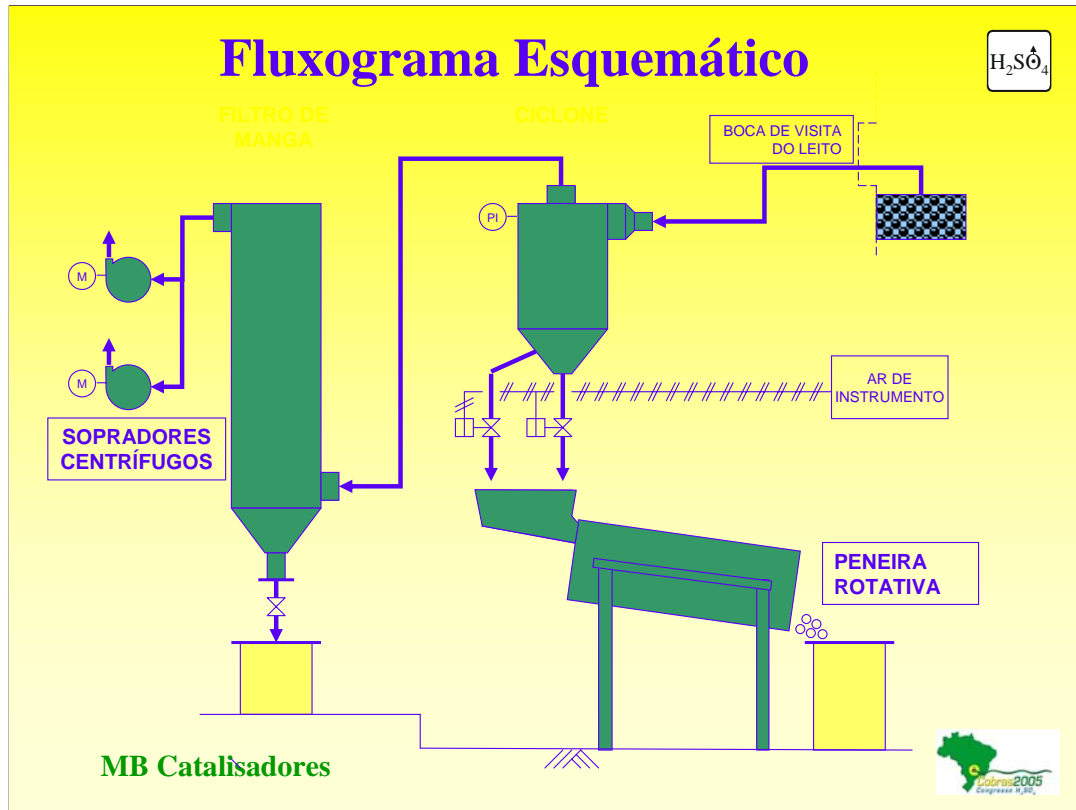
Fluxograma Esquemático

$H_2SO_4$

FILTRO DE MANGA

CICLONE

BOCA DE VISITA DO LEITO

PI

M

M

SOPRADORES CENTRÍFUGOS

AR DE INSTRUMENTO

PENEIRA ROTATIVA

MB Catalisadores

Cobras2005
Congresso $H_2SO_4$